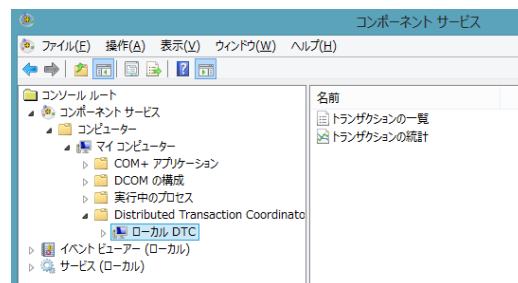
コンポーネント サービス

ファイル(F) 操作(A) 表示(V) ウィンドウ(W) ヘルプ(H)

コンソール ルート
コンポーネント サービス
コンピューター
マイ コンピューター
COM+ アプリケーション
DCOM の構成
実行中のプロセス
Distributed Transaction Coordinato
ローカル DTC
イベント ビューアー (ローカル)
サービス (ローカル)

名前
トランザクションの一覧
トランザクションの統計